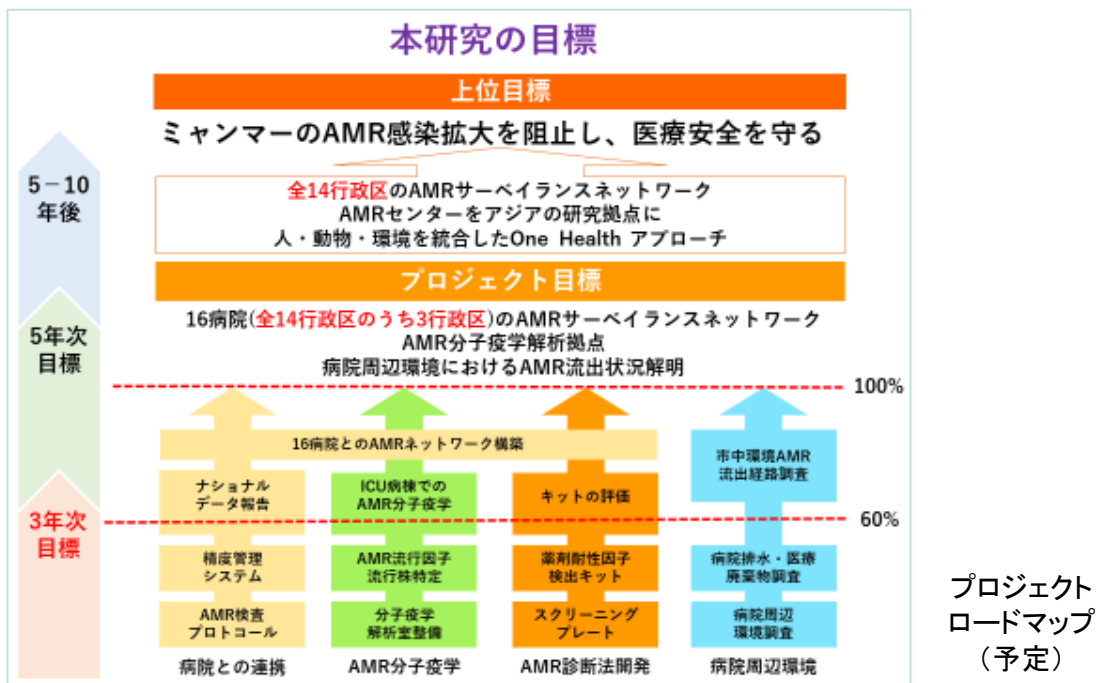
本研究の目標

上位目標

ミャンマーのAMR感染拡大を阻止し、医療安全を守る

全14行政区のAMRサーベイランスネットワーク
AMRセンターをアジアの研究拠点に
人・動物・環境を統合したOne Health アプローチ

5－10年後

プロジェクト目標

16病院(全14行政区のうち3行政区)のAMRサーベイランスネットワーク
AMR分子疫学解析拠点
病院周辺環境におけるAMR流出状況解明

5年次目標

100%

16病院とのAMRネットワーク構築

ナショナルデータ報告

ICU病棟でのAMR分子疫学

キットの評価

市中環境AMR流出経路調査

3年次目標

60%

精度管理システム

AMR流行因子流行株特定

薬剤耐性因子検出キット

病院排水・医療廃棄物調査

AMR検査プロトコール

分子疫学解析室整備

スクリーニングプレート

病院周辺環境調査

病院との連携

AMR分子疫学

AMR診断法開発

病院周辺環境

プロジェクトロードマップ（予定）